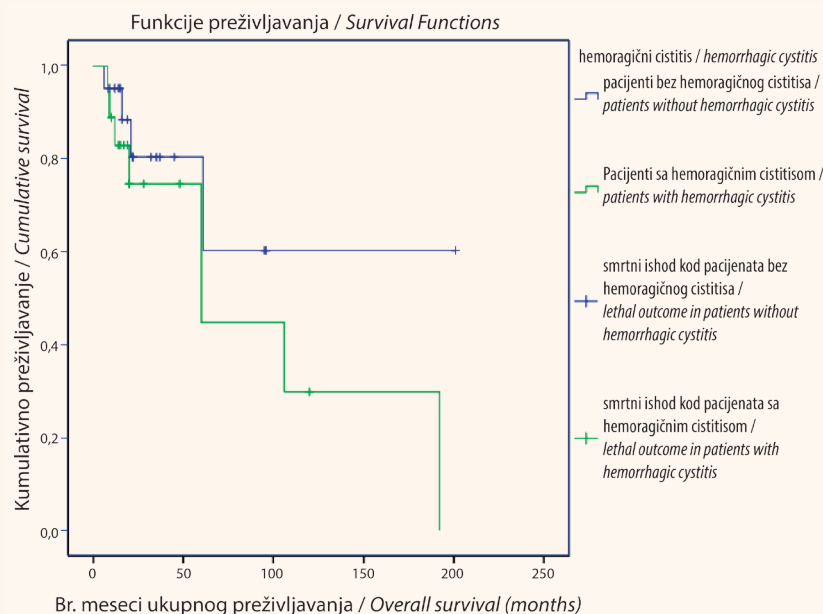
Funkcije preživljavanja / *Survival Functions*

Kumulativno preživljavanje / *Cumulative survival*

1,0

0,8

0,6

0,4

0,2

0,0

0

50

100

150

200

250

Br. meseci ukupnog preživljavanja / *Overall survival (months)*

hemoragični cistitis / *hemorrhagic cystitis*

pacijenti bez hemoragičnog cistitisa / *patients without hemorrhagic cystitis*

Pacijenti sa hemoragičnim cistitisom / *patients with hemorrhagic cystitis*

smrtni ishod kod pacijenata bez hemoragičnog cistitisa / *lethal outcome in patients without hemorrhagic cystitis*

smrtni ishod kod pacijenata sa hemoragičnim cistitisom / *lethal outcome in patients with hemorrhagic cystitis*